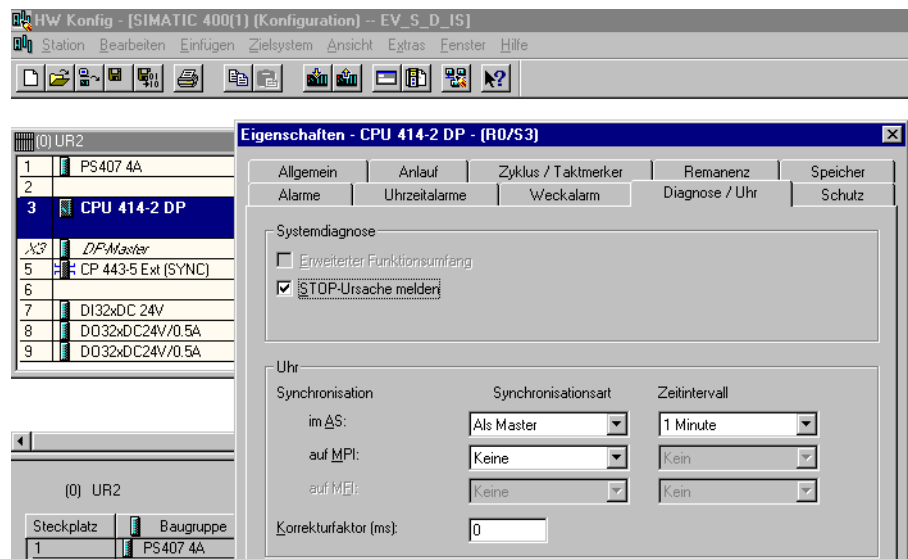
HW Konfig - [SIMATIC 400(1) (Konfiguration) -- EV_S_D_IS]

Station Bearbeiten Einfügen Zielsystem Ansicht Extras Fenster Hilfe

(0) UR2

| | |
|---|---|
| 1 | PS407 4A |
| 2 | |
| 3 | CPU 414-2 DP |
| X3 | DP-Master |
| 5 | CP 443-5 Ext (SYNC) |
| 6 | |
| 7 | DI32xDC 24V |
| 8 | DO32xDC24V/0.5A |
| 9 | DO32xDC24V/0.5A |

(0) UR2

| Steckplatz | Baugruppe |
|---|---|
| 1 | PS407 4A |

Eigenschaften - CPU 414-2 DP - (R0/S3)

Allgemein | Anlauf | Zyklus / Taktmerker | Remanenz | Speicher
Alarme | Uhrzeitalarme | Weckalarm | Diagnose / Uhr | Schutz

Systemdiagnose
Erweiterter Funktionsumfang
STOP-Ursache melden

Uhr

| Synchronisation | Synchronisationsart | Zeitintervall |
|---|---|---|
| im AS: | Als Master | 1 Minute |
| auf MPI: | Keine | Kein |
| auf MFI: | Keine | Kein |

Korrekturfaktor (ms): 0